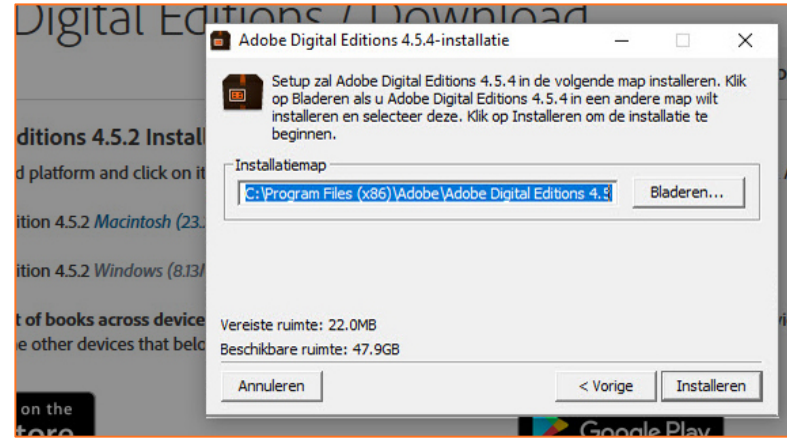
Digital Editions / Download

ditions 4.5.2 Instal

d platform and click on it

ition 4.5.2 Macintosh (23.

ition 4.5.2 Windows (8.13

t of books across device

e other devices that belo

on the

tore

Google Play

Adobe Digital Editions 4.5.4-installatie

Setup zal Adobe Digital Editions 4.5.4 in de volgende map installeren. Klik op Bladeren als u Adobe Digital Editions 4.5.4 in een andere map wilt installeren en selecteer deze. Klik op Installeren om de installatie te beginnen.

Installatiemap

C:\Program Files (x86)\Adobe\Adobe Digital Editions 4.5

Bladeren...

Vereiste ruimte: 22.0MB

Beschikbare ruimte: 47.9GB

Annuleren

< Vorige

Installeren